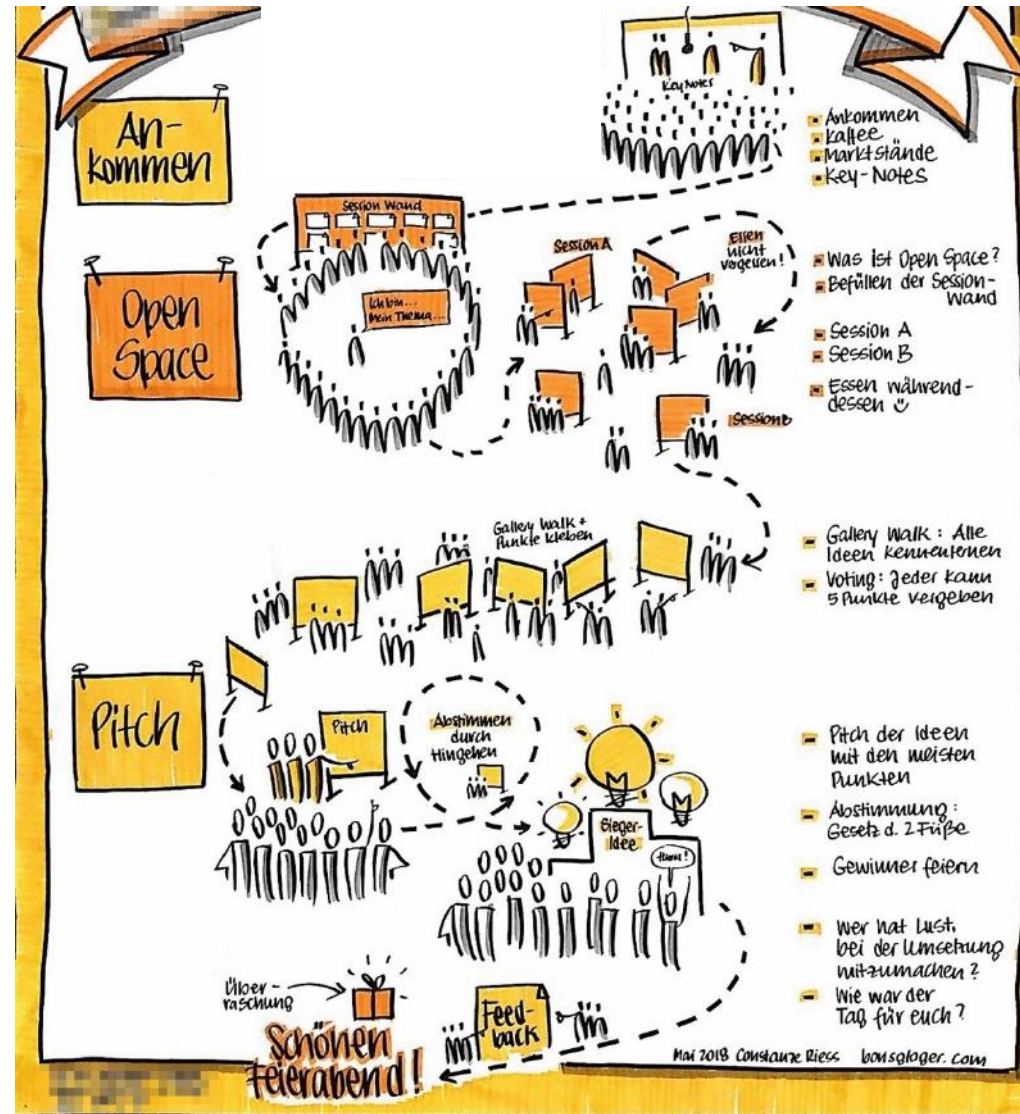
Ankommen

Key Notes

Ankommen
Kaffee
Marktstände
Key-Notes

Open Space

Session Wand

Ich bin... Mein Thema...

Session A

Essen nicht vergessen!

Session B

Was ist Open Space?
Befüllen der Session-Wand
Session A
Session B
Essen währenddessen :)

Gallery Walk + Punkte kleben

Gallery Walk: Alle Ideen kennenlernen
Voting: Jeder kann 5 Punkte vergeben

Pitch

Pitch

Abstimmen durch Hingehen

Sieger-Idee

Hurra!

Pitch der Ideen mit den meisten Punkten
Abstimmung: Gesetz d. 2 Füße
Gewinner feiern
Wer hat Lust, bei der Umsetzung mitzumachen?
Wie war der Tag für euch?

Überraschung

Feedback

Schönen Feierabend!

Mai 2018 Constanze Riess borisgloger.com